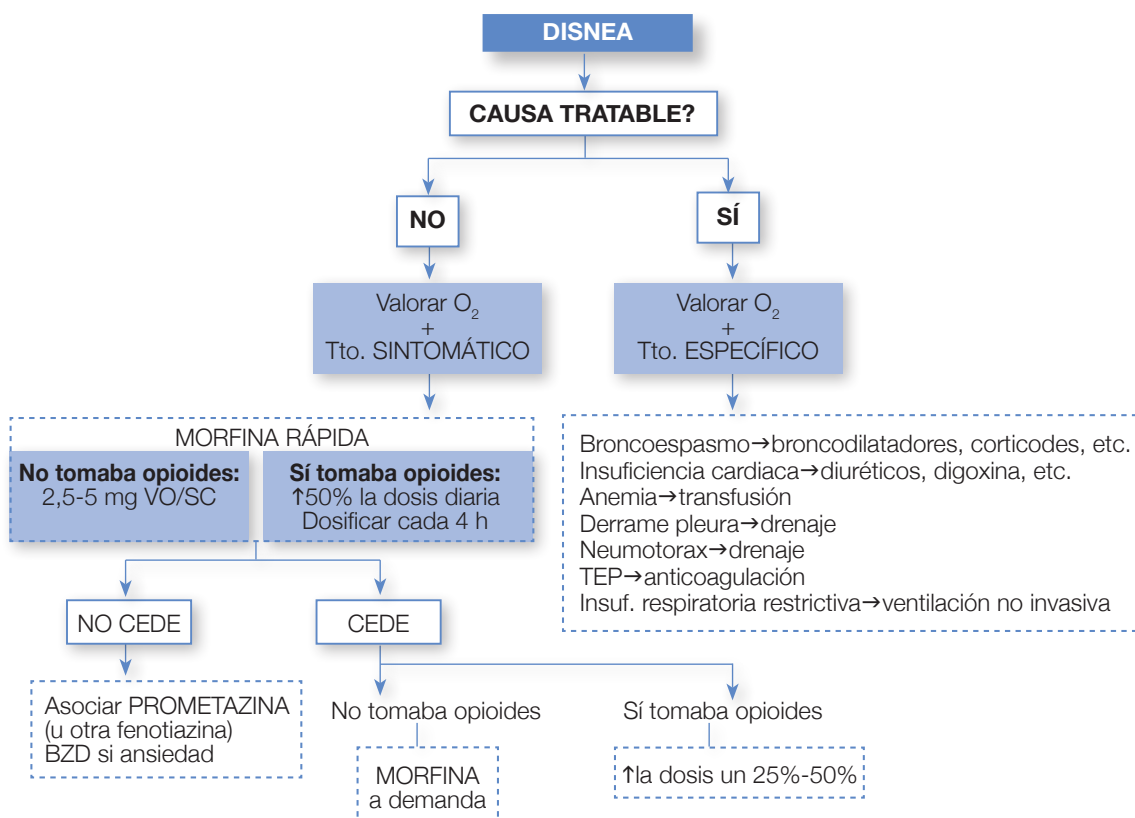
DISNEA

CAUSA TRATABLE?

NO

SÍ

Valorar $O_2$
+
Tto. SINTOMÁTICO

Valorar $O_2$
+
Tto. ESPECÍFICO

MORFINA RÁPIDA

**No tomaba opioides:**
2,5-5 mg VO/SC

**Sí tomaba opioides:**
↑50% la dosis diaria
Dosificar cada 4 h

Broncoespasmo→broncodilatadores, corticodes, etc.
Insuficiencia cardiaca→diuréticos, digoxina, etc.
Anemia→transfusión
Derrame pleura→drenaje
Neumotorax→drenaje
TEP→anticoagulación
Insuf. respiratoria restrictiva→ventilación no invasiva

NO CEDE

CEDE

Asociar PROMETAZINA
(u otra fenotiazina)
BZD si ansiedad

No tomaba opioides

Sí tomaba opioides

MORFINA
a demanda

↑la dosis un 25%-50%